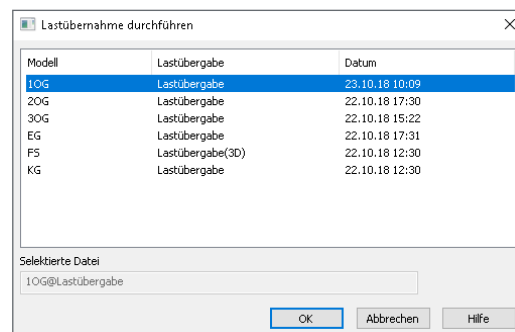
Lastübernahme durchführen

| Modell | Lastübergabe | Datum |
|---|---|---|
| 1OG | Lastübergabe | 23.10.18 10:09 |
| 2OG | Lastübergabe | 22.10.18 17:30 |
| 3OG | Lastübergabe | 22.10.18 15:22 |
| EG | Lastübergabe | 22.10.18 17:31 |
| FS | Lastübergabe(3D) | 22.10.18 12:30 |
| KG | Lastübergabe | 22.10.18 12:30 |

Selektierte Datei

1OG@Lastübergabe

OK

Abbrechen

Hilfe